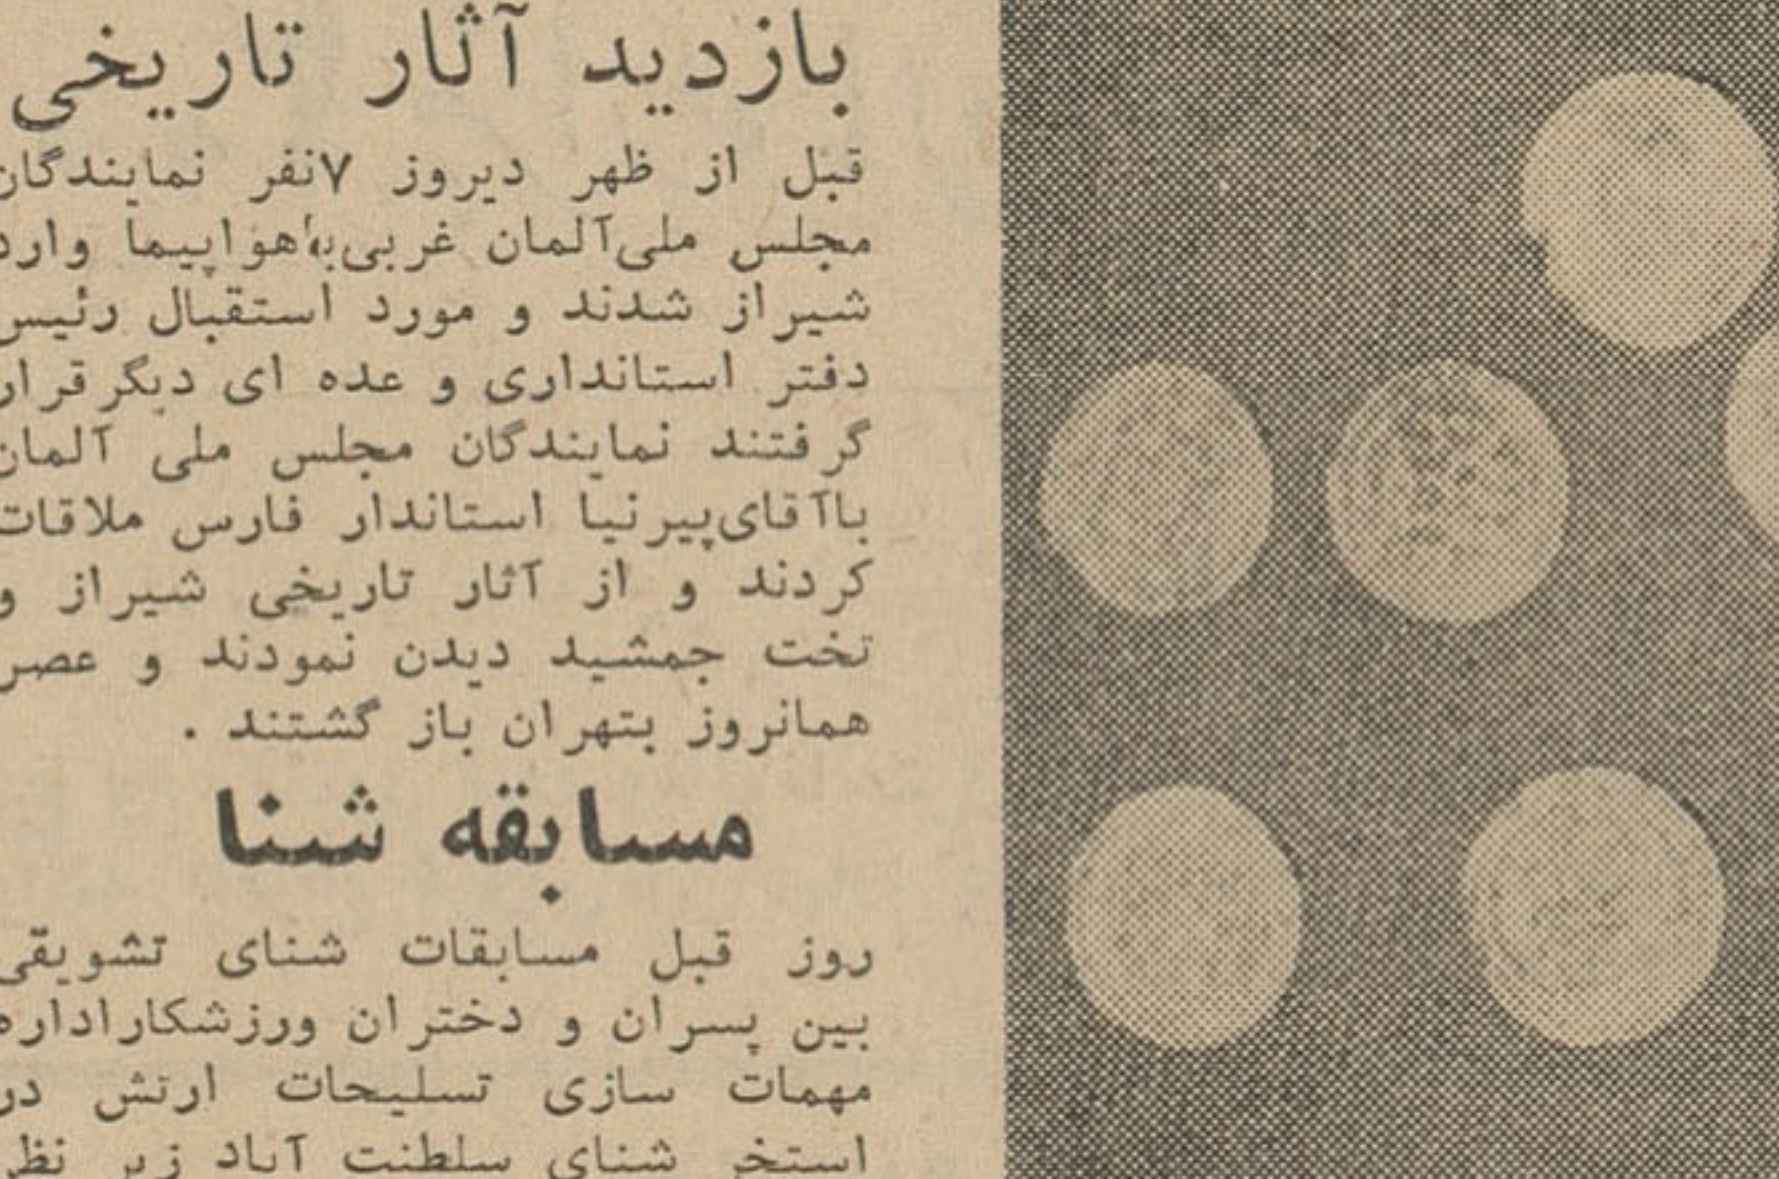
بازدید آثار تاریخی

قبل از ظهر دیروز ۷نفر نمایندگان مجلس ملی‌آلمان غربی بهٔهواپیما وارد شیراز شدند و مورد استقبال رئیس دفتر استانداری و عده ای دیگر قرار گرفتند نمایندگان مجلس ملی آلمان باآقای‌پیرنیا استاندار فارس ملاقات کردند و از آثار تاریخی شیراز و تخت جمشید دیدن نمودند و عصر همانروز بتهران باز گشتند .

مسابقه شنا

روز قبل مسابقات شنای تشویقی بین پسران و دختران ورزشکاراداره مهمات سازی تسلیحات ارتش در استخر شنای سلطنت آباد زیر نظر